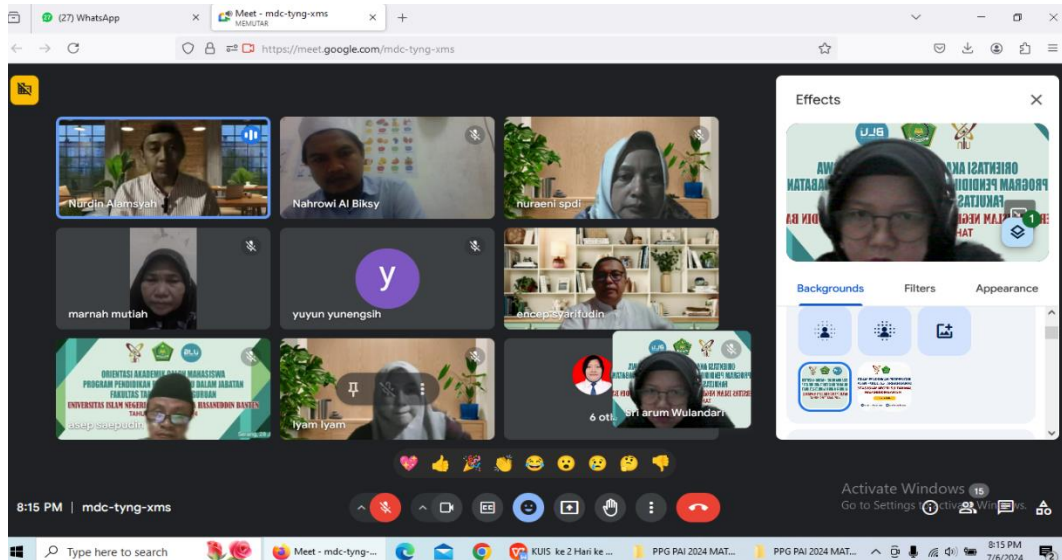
(27) WhatsApp
Meet - mdc-tyng-xms
MEMUTAR
https://meet.google.com/mdc-tyng-xms

Effects
BLU
ORIENTASI AKA
PROGRAM PENDIDIK
FAKULTAS
ISLAM NEGE
1
Backgrounds Filters Appearance

Nurdin Alamsyah
Nahrowi Al Biksy
nuraeni spdi
marnah mutiah
y
yuyun yunengsih
encep syarifudin
BLU
ORIENTASI AKADEMIK DAN MAHASISWA
PROGRAM PENDIDIKAN PROFESI GURU DALAM JABATAN
FAKULTAS TARBIYAH DAN KEGURUAN
UNIVERSITAS ISLAM NEGERI SULTAN MAULANA HASANUDDIN BANTEN
asep saepudin
Iyam Iyam
6 oth
sri arum Wulandari

8:15 PM | mdc-tyng-xms
Activate Windows
Go to Settings to activate Windows.
15

Type here to search
Meet - mdc-tyng-...
KUIS ke 2 Hari ke ...
PPG PAI 2024 MAT...
PPG PAI 2024 MAT...
8:15 PM
7/6/2024